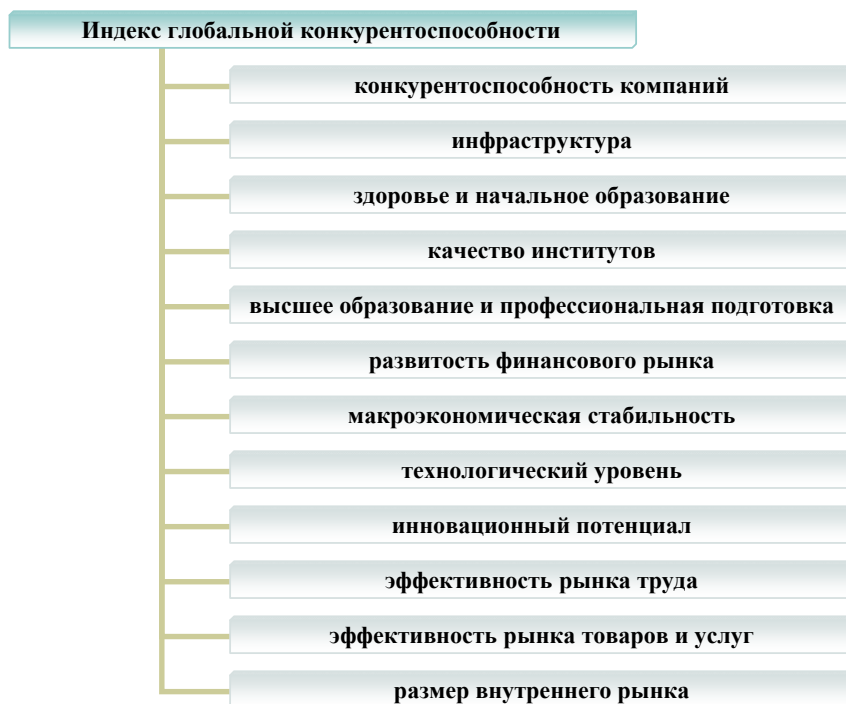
Индекс глобальной конкурентоспособности

конкурентоспособность компаний

инфраструктура

здоровье и начальное образование

качество институтов

высшее образование и профессиональная подготовка

развитость финансового рынка

макроэкономическая стабильность

технологический уровень

инновационный потенциал

эффективность рынка труда

эффективность рынка товаров и услуг

размер внутреннего рынка